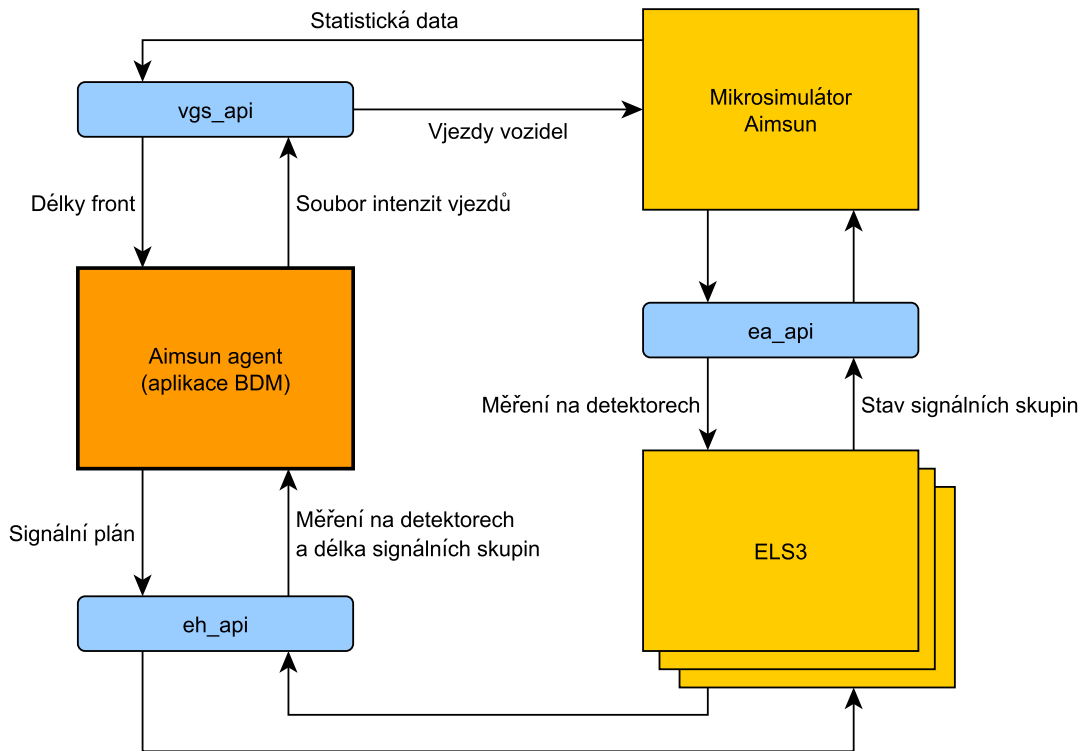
Statistická data

vgs_api

Vjezdy vozidel

Mikrosimulátor
Aimsun

Délky front

Soubor intenzit vjezdů

Aimsun agent
(aplikace BDM)

ea_api

Měření na detektorech

Stav signálních skupin

Signální plán

Měření na detektorech
a délka signálních skupin

ELS3

eh_api